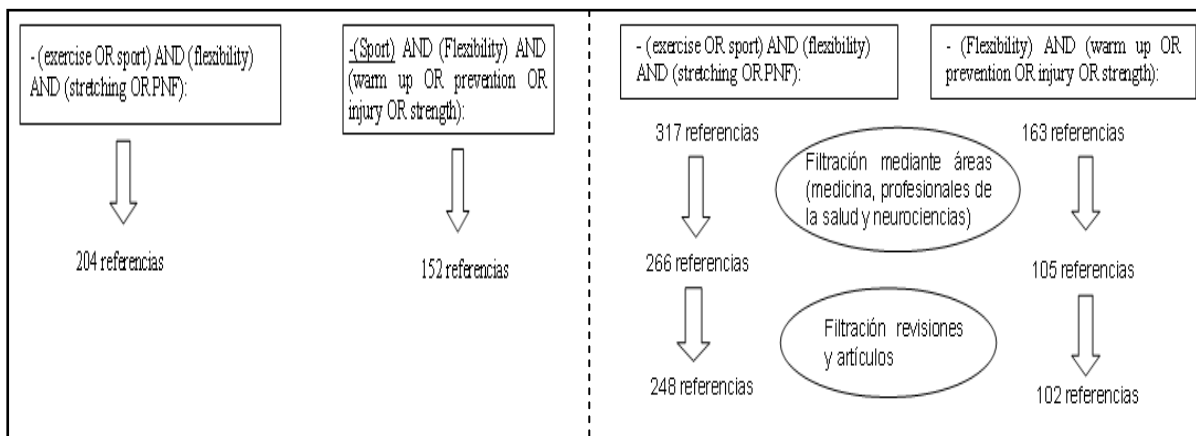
- (exercise OR sport) AND (flexibility) AND (stretching OR PNF):

204 referencias

-(Sport) AND (Flexibility) AND (warm up OR prevention OR injury OR strength):

152 referencias

- (exercise OR sport) AND (flexibility) AND (stretching OR PNF):

317 referencias

266 referencias

248 referencias

Filtración mediante áreas (medicina, profesionales de la salud y neurociencias)

Filtración revisiones y artículos

- (Flexibility) AND (warm up OR prevention OR injury OR strength):

163 referencias

105 referencias

102 referencias